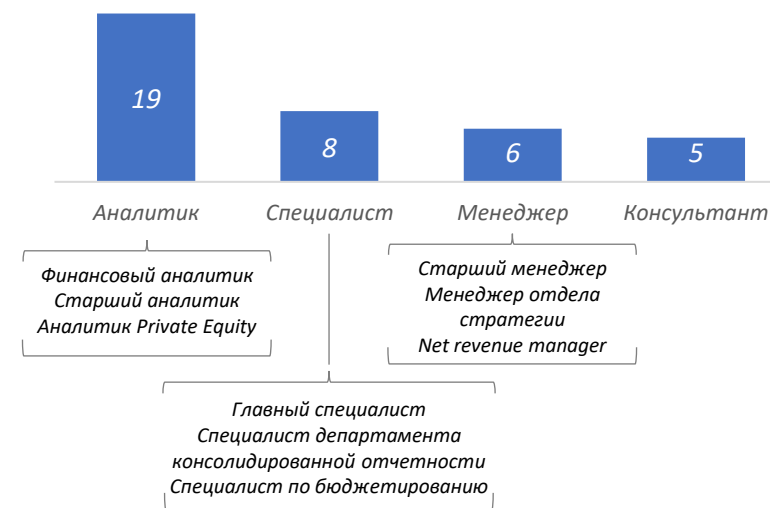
19

8

6

5

Аналитик
Специалист
Менеджер
Консультант

Финансовый аналитик
Старший аналитик
Аналитик Private Equity

Старший менеджер
Менеджер отдела стратегии
Net revenue manager

Главный специалист
Специалист департамента консолидированной отчетности
Специалист по бюджетированию